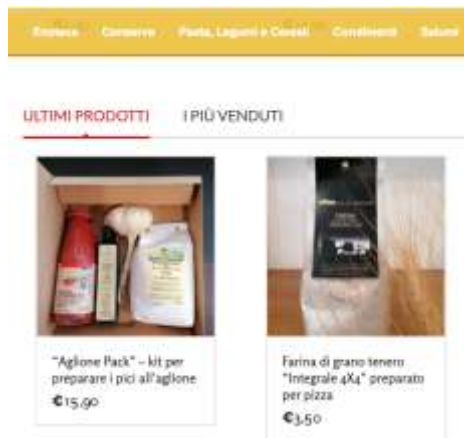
Enoteca Conserve Pasta, Legumi e Cereali Condimenti Salumi

ULTIMI PRODOTTI I PIÙ VENDUTI

"Aglione Pack" – kit per preparare i pici all'aglione
€15,90

Farina di grano tenero "Integrale 4X4" preparato per pizza
€3,50